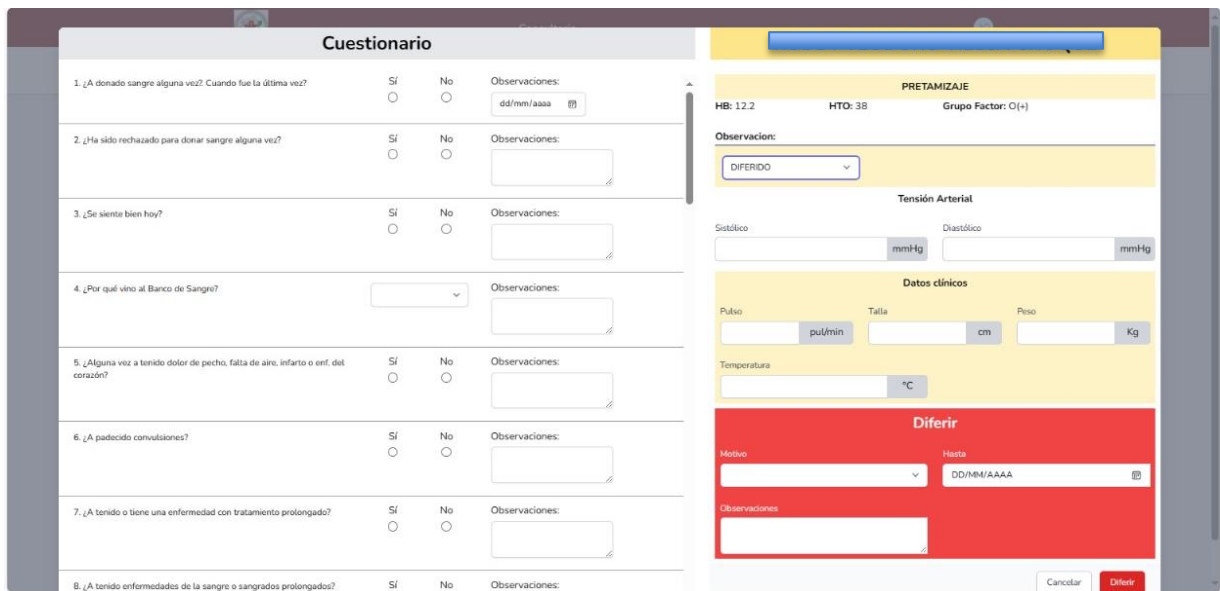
Cuestionario

1. ¿A donado sangre alguna vez? Cuando fue la última vez?
Sí
No
Observaciones:
dd/mm/aaaa

2. ¿Ha sido rechazado para donar sangre alguna vez?
Sí
No
Observaciones:

3. ¿Se siente bien hoy?
Sí
No
Observaciones:

4. ¿Por qué vino al Banco de Sangre?
Observaciones:

5. ¿Alguna vez a tenido dolor de pecho, falta de aire, infarto o enf. del corazón?
Sí
No
Observaciones:

6. ¿A padecido convulsiones?
Sí
No
Observaciones:

7. ¿A tenido o tiene una enfermedad con tratamiento prolongado?
Sí
No
Observaciones:

8. ¿A tenido enfermedades de la sangre o sangrados prolongados?
Sí
No
Observaciones:

PRETAMIZAJE
HB: 12.2
HTO: 38
Grupo Factor: O(+)

Observacion:
DIFERIDO

Tensión Arterial
Sistólico
mmHg
Diastólico
mmHg

Datos clínicos
Pulso
pul/min
Talla
cm
Peso
Kg
Temperatura
°C

Diferir
Motivo
Hasta
DD/MM/AAAA
Observaciones

Cancelar
Diferir